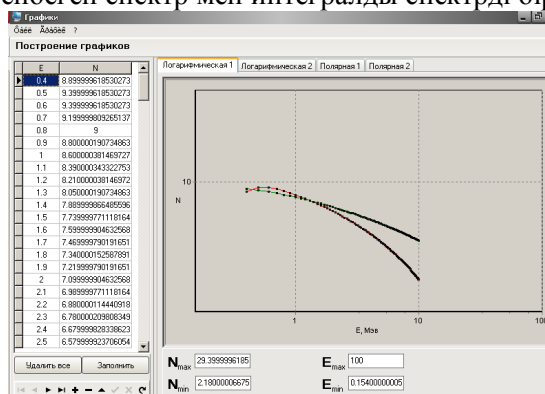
Графики
Ôàéë Âûâîäû ?
Построение графиков

| E | N |
|---|---|
| 0.4 | 8.899999618530273 |
| 0.5 | 9.399999618530273 |
| 0.6 | 9.399999618530273 |
| 0.7 | 9.199999809265137 |
| 0.8 | 9 |
| 0.9 | 8.800000190734863 |
| 1 | 8.600000381469727 |
| 1.1 | 8.390000343322753 |
| 1.2 | 8.210000038146972 |
| 1.3 | 8.050000190734863 |
| 1.4 | 7.889999866485596 |
| 1.5 | 7.739999771118164 |
| 1.6 | 7.599999904632568 |
| 1.7 | 7.469999790191651 |
| 1.8 | 7.340000152587891 |
| 1.9 | 7.219999790191651 |
| 2 | 7.099999904632568 |
| 2.1 | 6.989999771118164 |
| 2.2 | 6.880000114440918 |
| 2.3 | 6.780000209808349 |
| 2.4 | 6.679999828338623 |
| 2.5 | 6.579999923706054 |

Удалить все
Заполнить

Логарифмическая 1
Логарифмическая 2
Полярная 1
Полярная 2

10
N
1
10
10
E, Мэв

$N_{max}$ 29.3999996185
$E_{max}$ 100
$N_{min}$ 2.18000006675
$E_{min}$ 0.15400000005